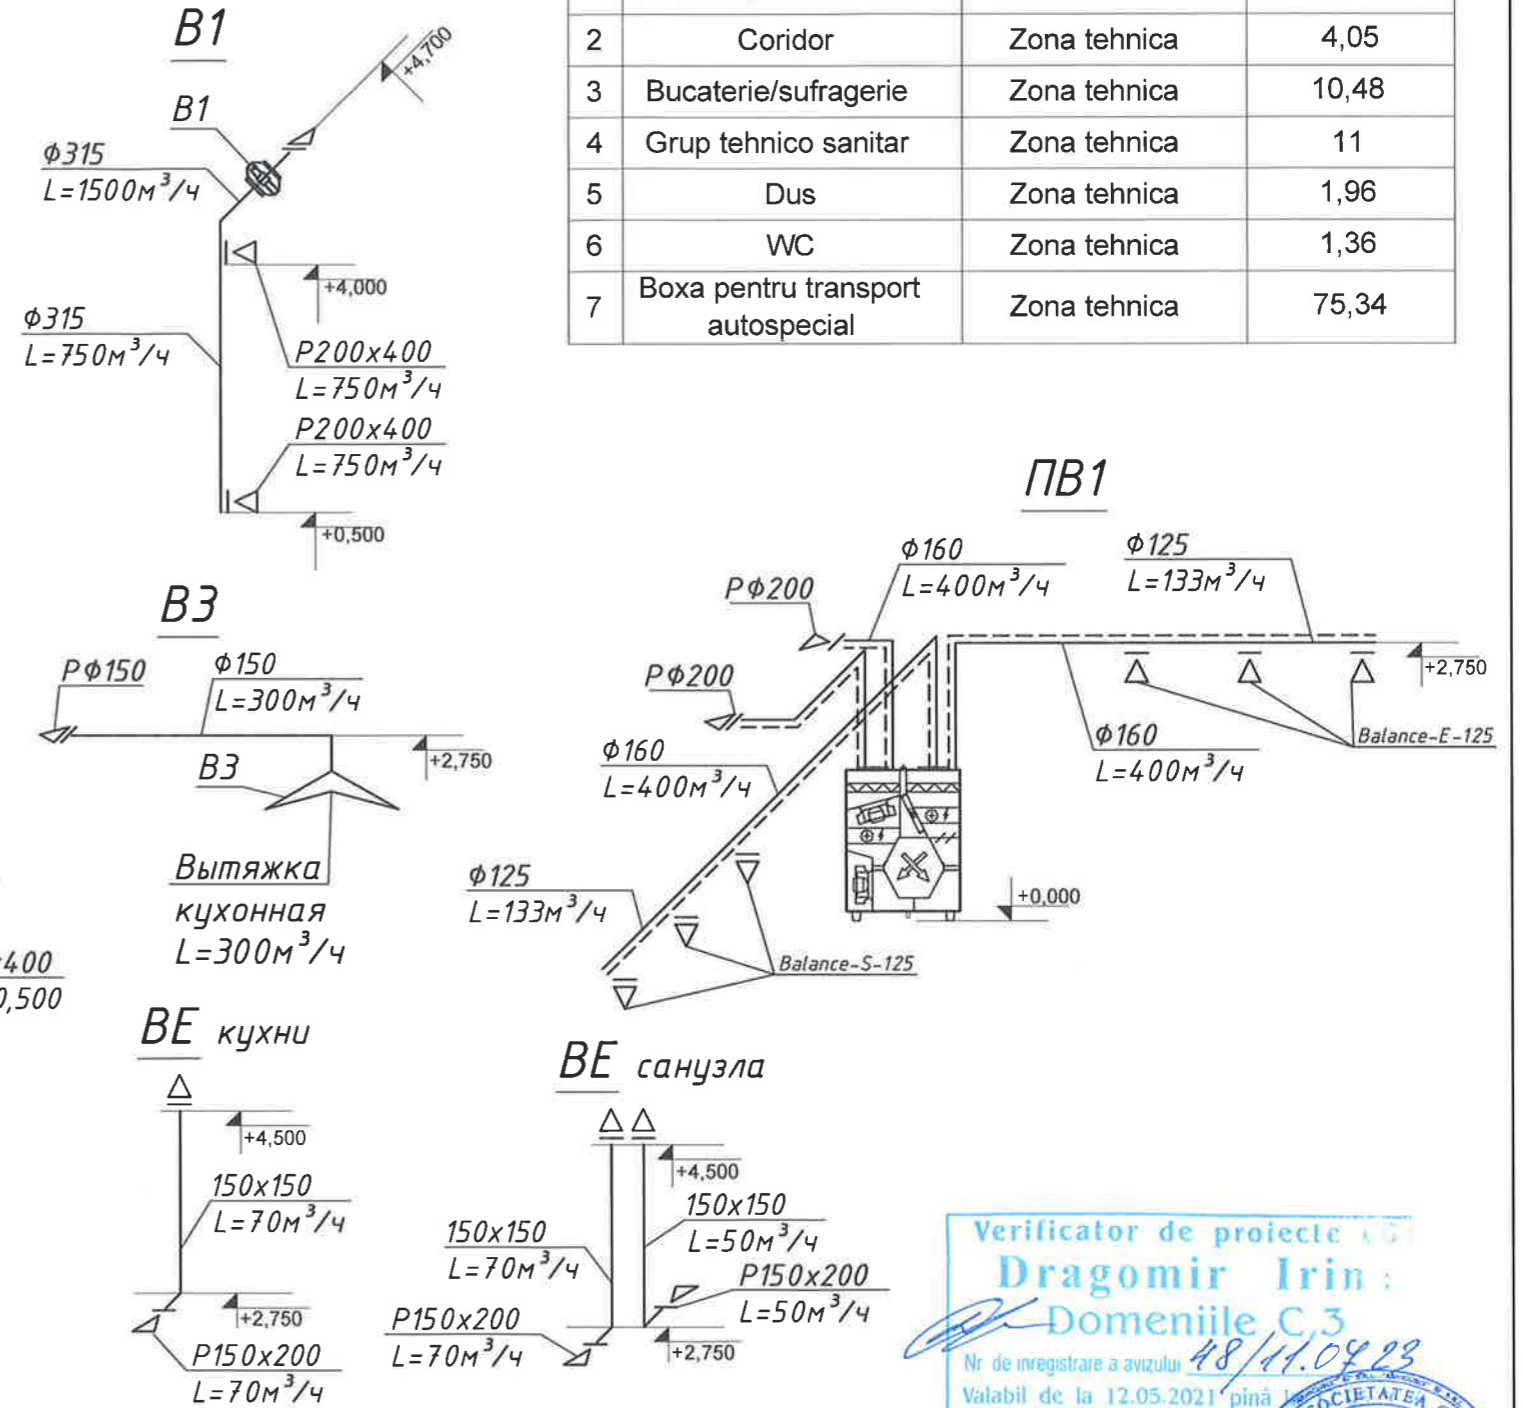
| 2 | Coridor | Zona tehnica | 4,05 |
|---|---|---|---|
| 3 | Bucaterie/sufragerie | Zona tehnica | 10,48 |
| 4 | Grup tehnico sanitar | Zona tehnica | 11 |
| 5 | Dus | Zona tehnica | 1,96 |
| 6 | WC | Zona tehnica | 1,36 |
| 7 | Boxa pentru transport autospecial | Zona tehnica | 75,34 |

B1

B1
+4,700
Ф315
L=1500м$^3$/ч
+4,000
Ф315
L=750м$^3$/ч
P200x400
L=750м$^3$/ч
P200x400
L=750м$^3$/ч
+0,500

B3
PФ150
Ф150
L=300м$^3$/ч
B3
+2,750
Вытяжка кухонная
L=300м$^3$/ч

400
0,500

ПВ1
Ф160
L=400м$^3$/ч
Ф125
L=133м$^3$/ч
PФ200
PФ200
+2,750
Ф160
L=400м$^3$/ч
Ф160
L=400м$^3$/ч
Balance-E-125
+0,000
Ф125
L=133м$^3$/ч
Balance-S-125

BE кухни
+4,500
150x150
L=70м$^3$/ч
+2,750
P150x200
L=70м$^3$/ч

BE санузла
+4,500
150x150
L=50м$^3$/ч
150x150
L=70м$^3$/ч
P150x200
L=50м$^3$/ч
P150x200
L=70м$^3$/ч
+2,750

Verificator de proiecte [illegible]
Dragomir Irin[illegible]
Domeniile C,3
Nr de inregistrare a avizului 48/11.07.23
Valabil de la 12.05.2021 pină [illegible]
SOCIETATEA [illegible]